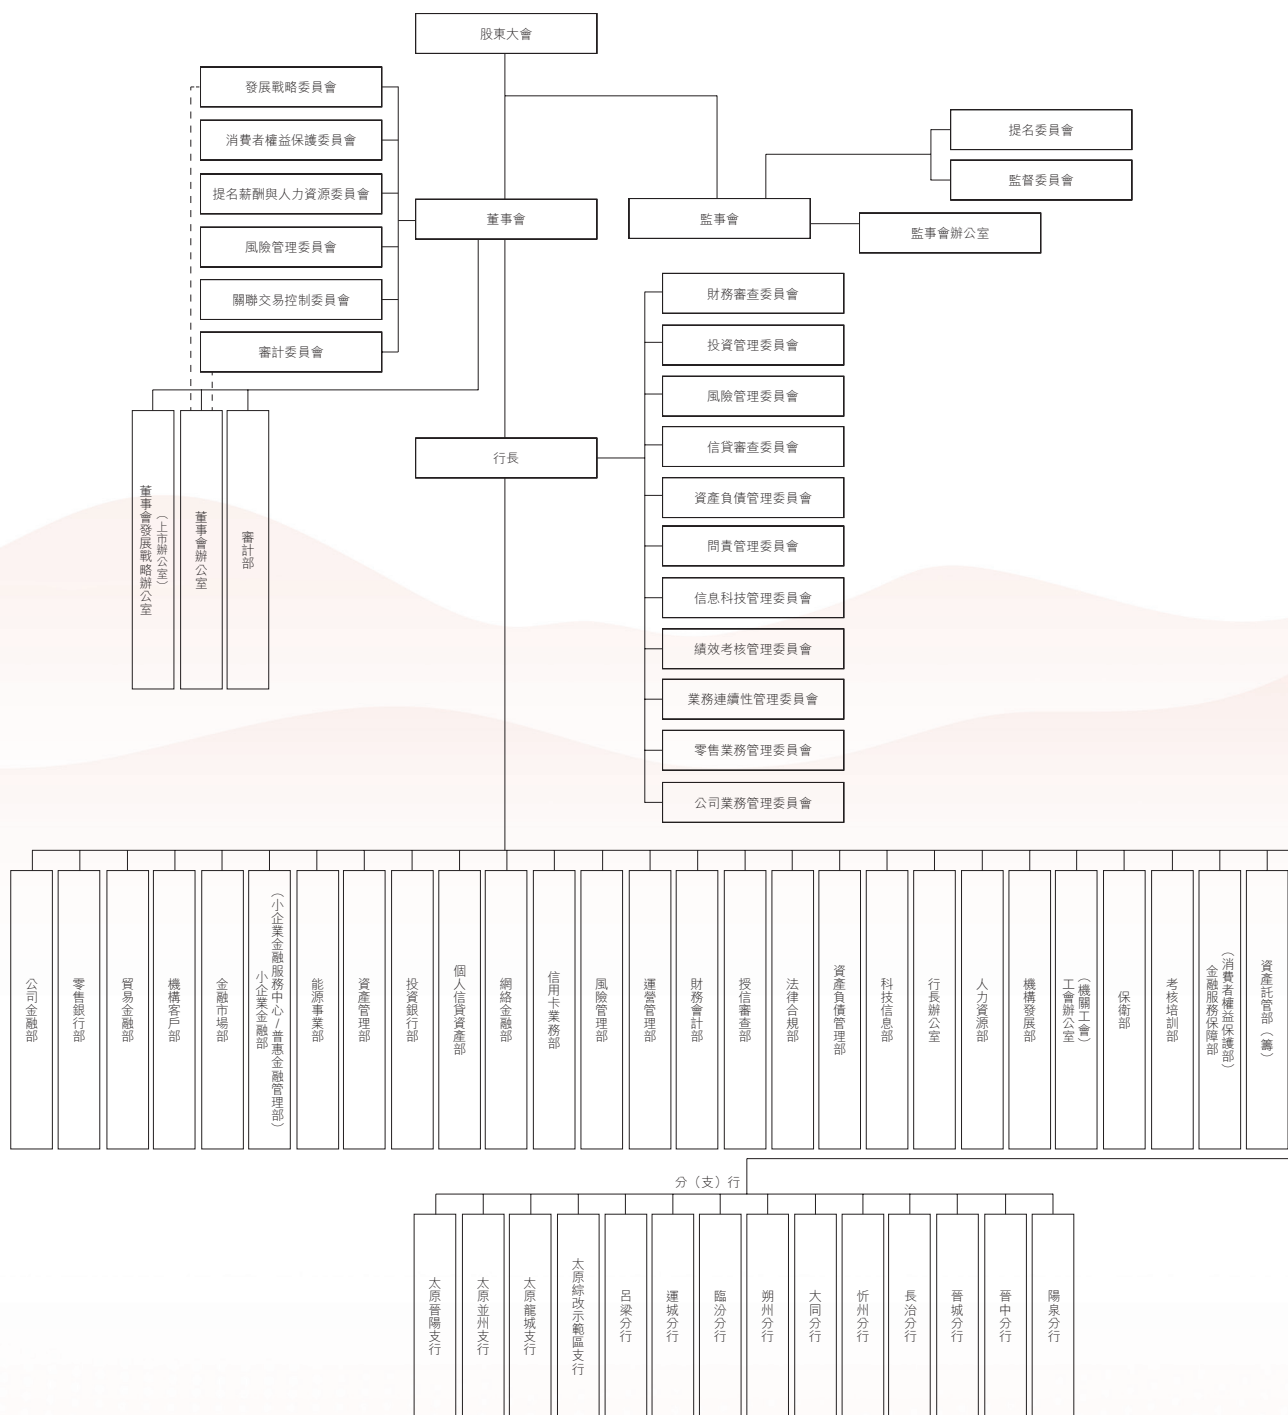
股東大會

發展戰略委員會
消費者權益保護委員會
提名薪酬與人力資源委員會
風險管理委員會
關聯交易控制委員會
審計委員會

董事會

監事會

提名委員會
監督委員會

監事會辦公室

董事會發展戰略辦公室（上市辦公室）
董事會辦公室
審計部

行長

財務審查委員會
投資管理委員會
風險管理委員會
信貸審查委員會
資產負債管理委員會
問責管理委員會
信息科技管理委員會
績效考核管理委員會
業務連續性管理委員會
零售業務管理委員會
公司業務管理委員會

公司金融部
零售銀行部
貿易金融部
機構客戶部
金融市場部
小企業金融部（小企業金融服務中心／普惠金融管理部）
能源事業部
資產管理部
投資銀行部
個人信貸資產部
網絡金融部
信用卡業務部
風險管理部
運營管理部
財務會計部
授信審查部
法律合規部
資產負債管理部
科技信息部
行長辦公室
人力資源部
機構發展部
工會辦公室（機關工會）
保衛部
考核培訓部
金融服務保障部（消費者權益保護部）
資產託管部（籌）

分（支）行

太原晉陽支行
太原並州支行
太原龍城支行
太原綜改示範區支行
呂梁分行
運城分行
臨汾分行
朔州分行
大同分行
忻州分行
長治分行
晉城分行
晉中分行
陽泉分行